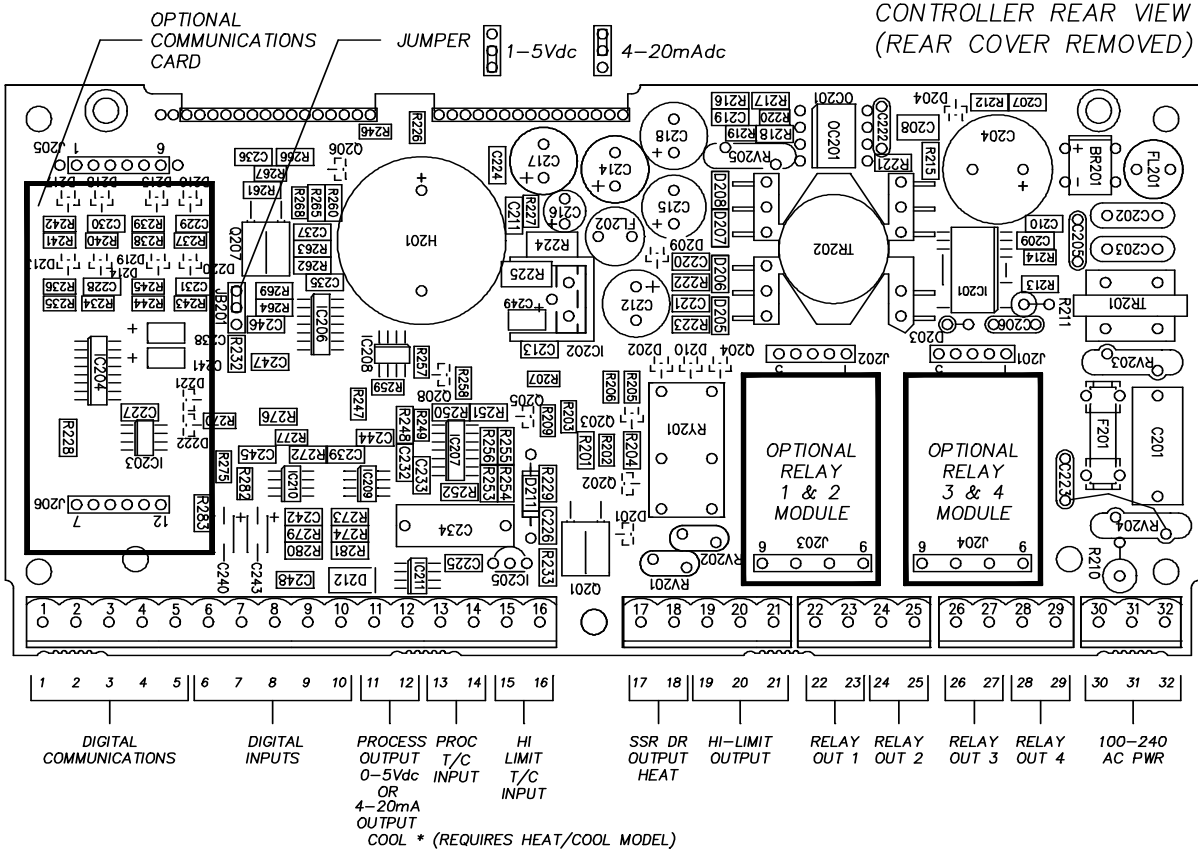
OPTIONAL COMMUNICATIONS CARD

JUMPER 1–5Vdc 4–20mAdc

CONTROLLER REAR VIEW (REAR COVER REMOVED)

1 J205 6

R242 R230 R239 R229
R241 R240 R238 R237
R236 R235 R234 R245 R244 R243 R231
IC204
C227
R228
IC203
R270
J206 7 12

R246 R226 C236 R266 R267 R261 Q206 R268 R265 R260 Q207 R237 R263 R262 C235 JB201 R269 R264 C246 R232 IC206 C247 C238 Q241 D221 D222

H201 C224 C217 C214 C218 C215 C216 R227 C211 R224 FL202 R225 C249 C212 C213 IC202

R216 R217 R220 OC201 R219 R218 C222 RV205 R221 C219 D208 D207 D209 R222 C220 D206 C221 R223 D205 TR202 D204 R212 C207 C208 R215 C204 BR201 FL201 C210 OC202 C205 OC203 C209 R214 IC201 R213 R211 TR201 C206 D203

IC208 R259 R257 R258 R247 Q208 R207 R206 R205 R276 R277 C245 R272 C239 C244 R248 R249 R250 R251 R256 R255 R253 R254 IC207 C233 C232 R275 R282 IC210 IC209 R252 R209 R203 Q205 R201 R202 R204 Q203 Q202 D211 R229 C226 C242 R242 R273 R274 R279 R280 R281 C234 R283 C225 IC205 C240 C243 C248 D212 IC211 R233 Q201 D201 RV202 RV201

D202 D210 Q204 J202 RY201 J201 RV203 F201 C201 C223 RV204 R210

OPTIONAL RELAY 1 & 2 MODULE
9 J203 6

OPTIONAL RELAY 3 & 4 MODULE
9 J204 6

1 2 3 4 5 6 7 8 9 10 11 12 13 14 15 16 17 18 19 20 21 22 23 24 25 26 27 28 29 30 31 32

DIGITAL COMMUNICATIONS

DIGITAL INPUTS

PROCESS OUTPUT 0–5Vdc OR 4–20mA OUTPUT COOL * (REQUIRES HEAT/COOL MODEL)

PROC T/C INPUT

HI LIMIT T/C INPUT

SSR DR OUTPUT HEAT

HI–LIMIT OUTPUT

RELAY OUT 1

RELAY OUT 2

RELAY OUT 3

RELAY OUT 4

100–240 AC PWR